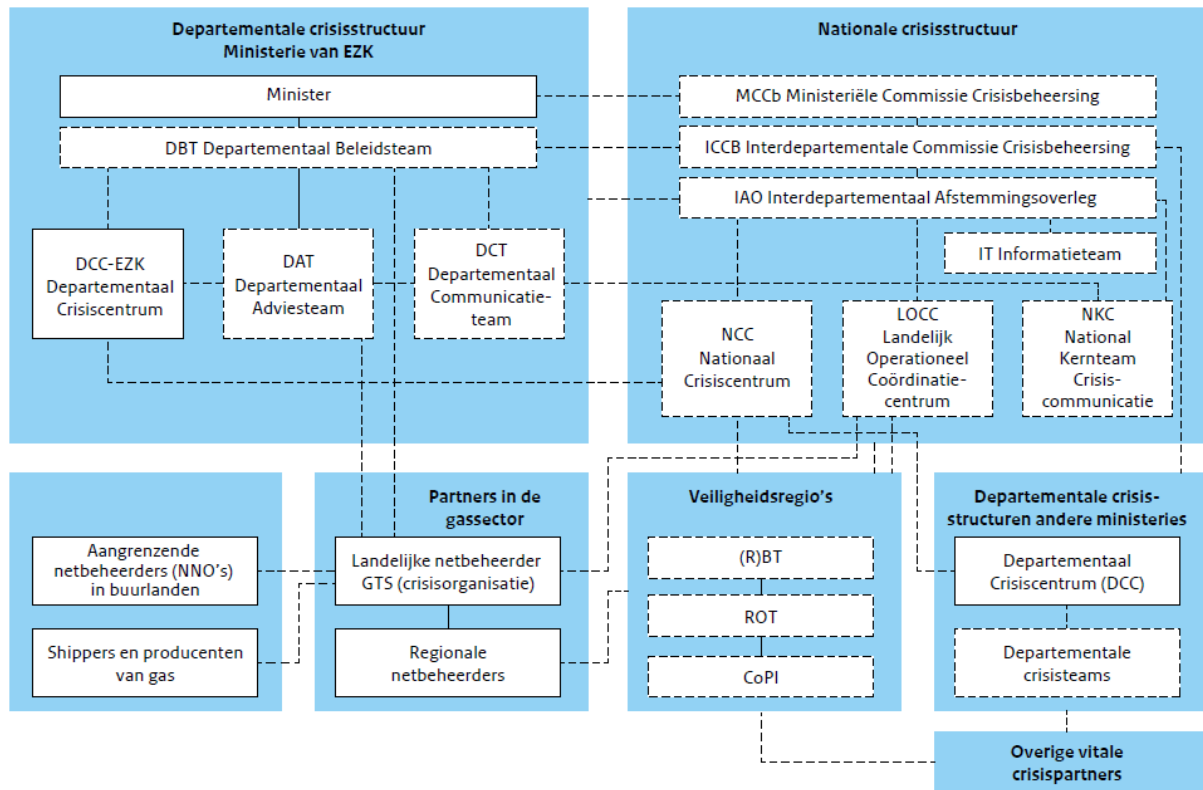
Departementale crisisstructuur
Ministerie van EZK

Minister

DBT Departementaal Beleidsteam

DCC-EZK Departementaal Crisiscentrum

DAT Departementaal Adviesteam

DCT Departementaal Communicatieteam

Nationale crisisstructuur

MCCb Ministeriële Commissie Crisisbeheersing

ICCB Interdepartementale Commissie Crisisbeheersing

IAO Interdepartementaal Afstemmingsoverleg

IT Informatieteam

NCC Nationaal Crisiscentrum

LOCC Landelijk Operationeel Coördinatiecentrum

NKC National Kernteam Crisiscommunicatie

Aangrenzende netbeheerders (NNO's) in buurlanden

Shippers en producenten van gas

Partners in de gassector

Landelijke netbeheerder GTS (crisisorganisatie)

Regionale netbeheerders

Veiligheidsregio's

(R)BT

ROT

CoPI

Departementale crisisstructuren andere ministeries

Departementaal Crisiscentrum (DCC)

Departementale crisisteams

Overige vitale crisispartners